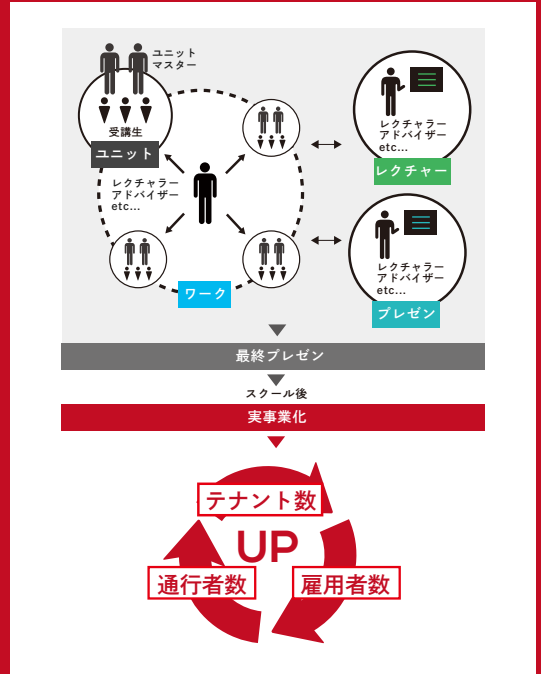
ユニット
マスター

受講生

ユニット

レクチャラー
アドバイザー
etc...

ワーク

レクチャラー
アドバイザー
etc...

レクチャー

レクチャラー
アドバイザー
etc...

プレゼン

最終プレゼン

スクール後

実事業化

テナント数

UP

通行者数

雇用者数